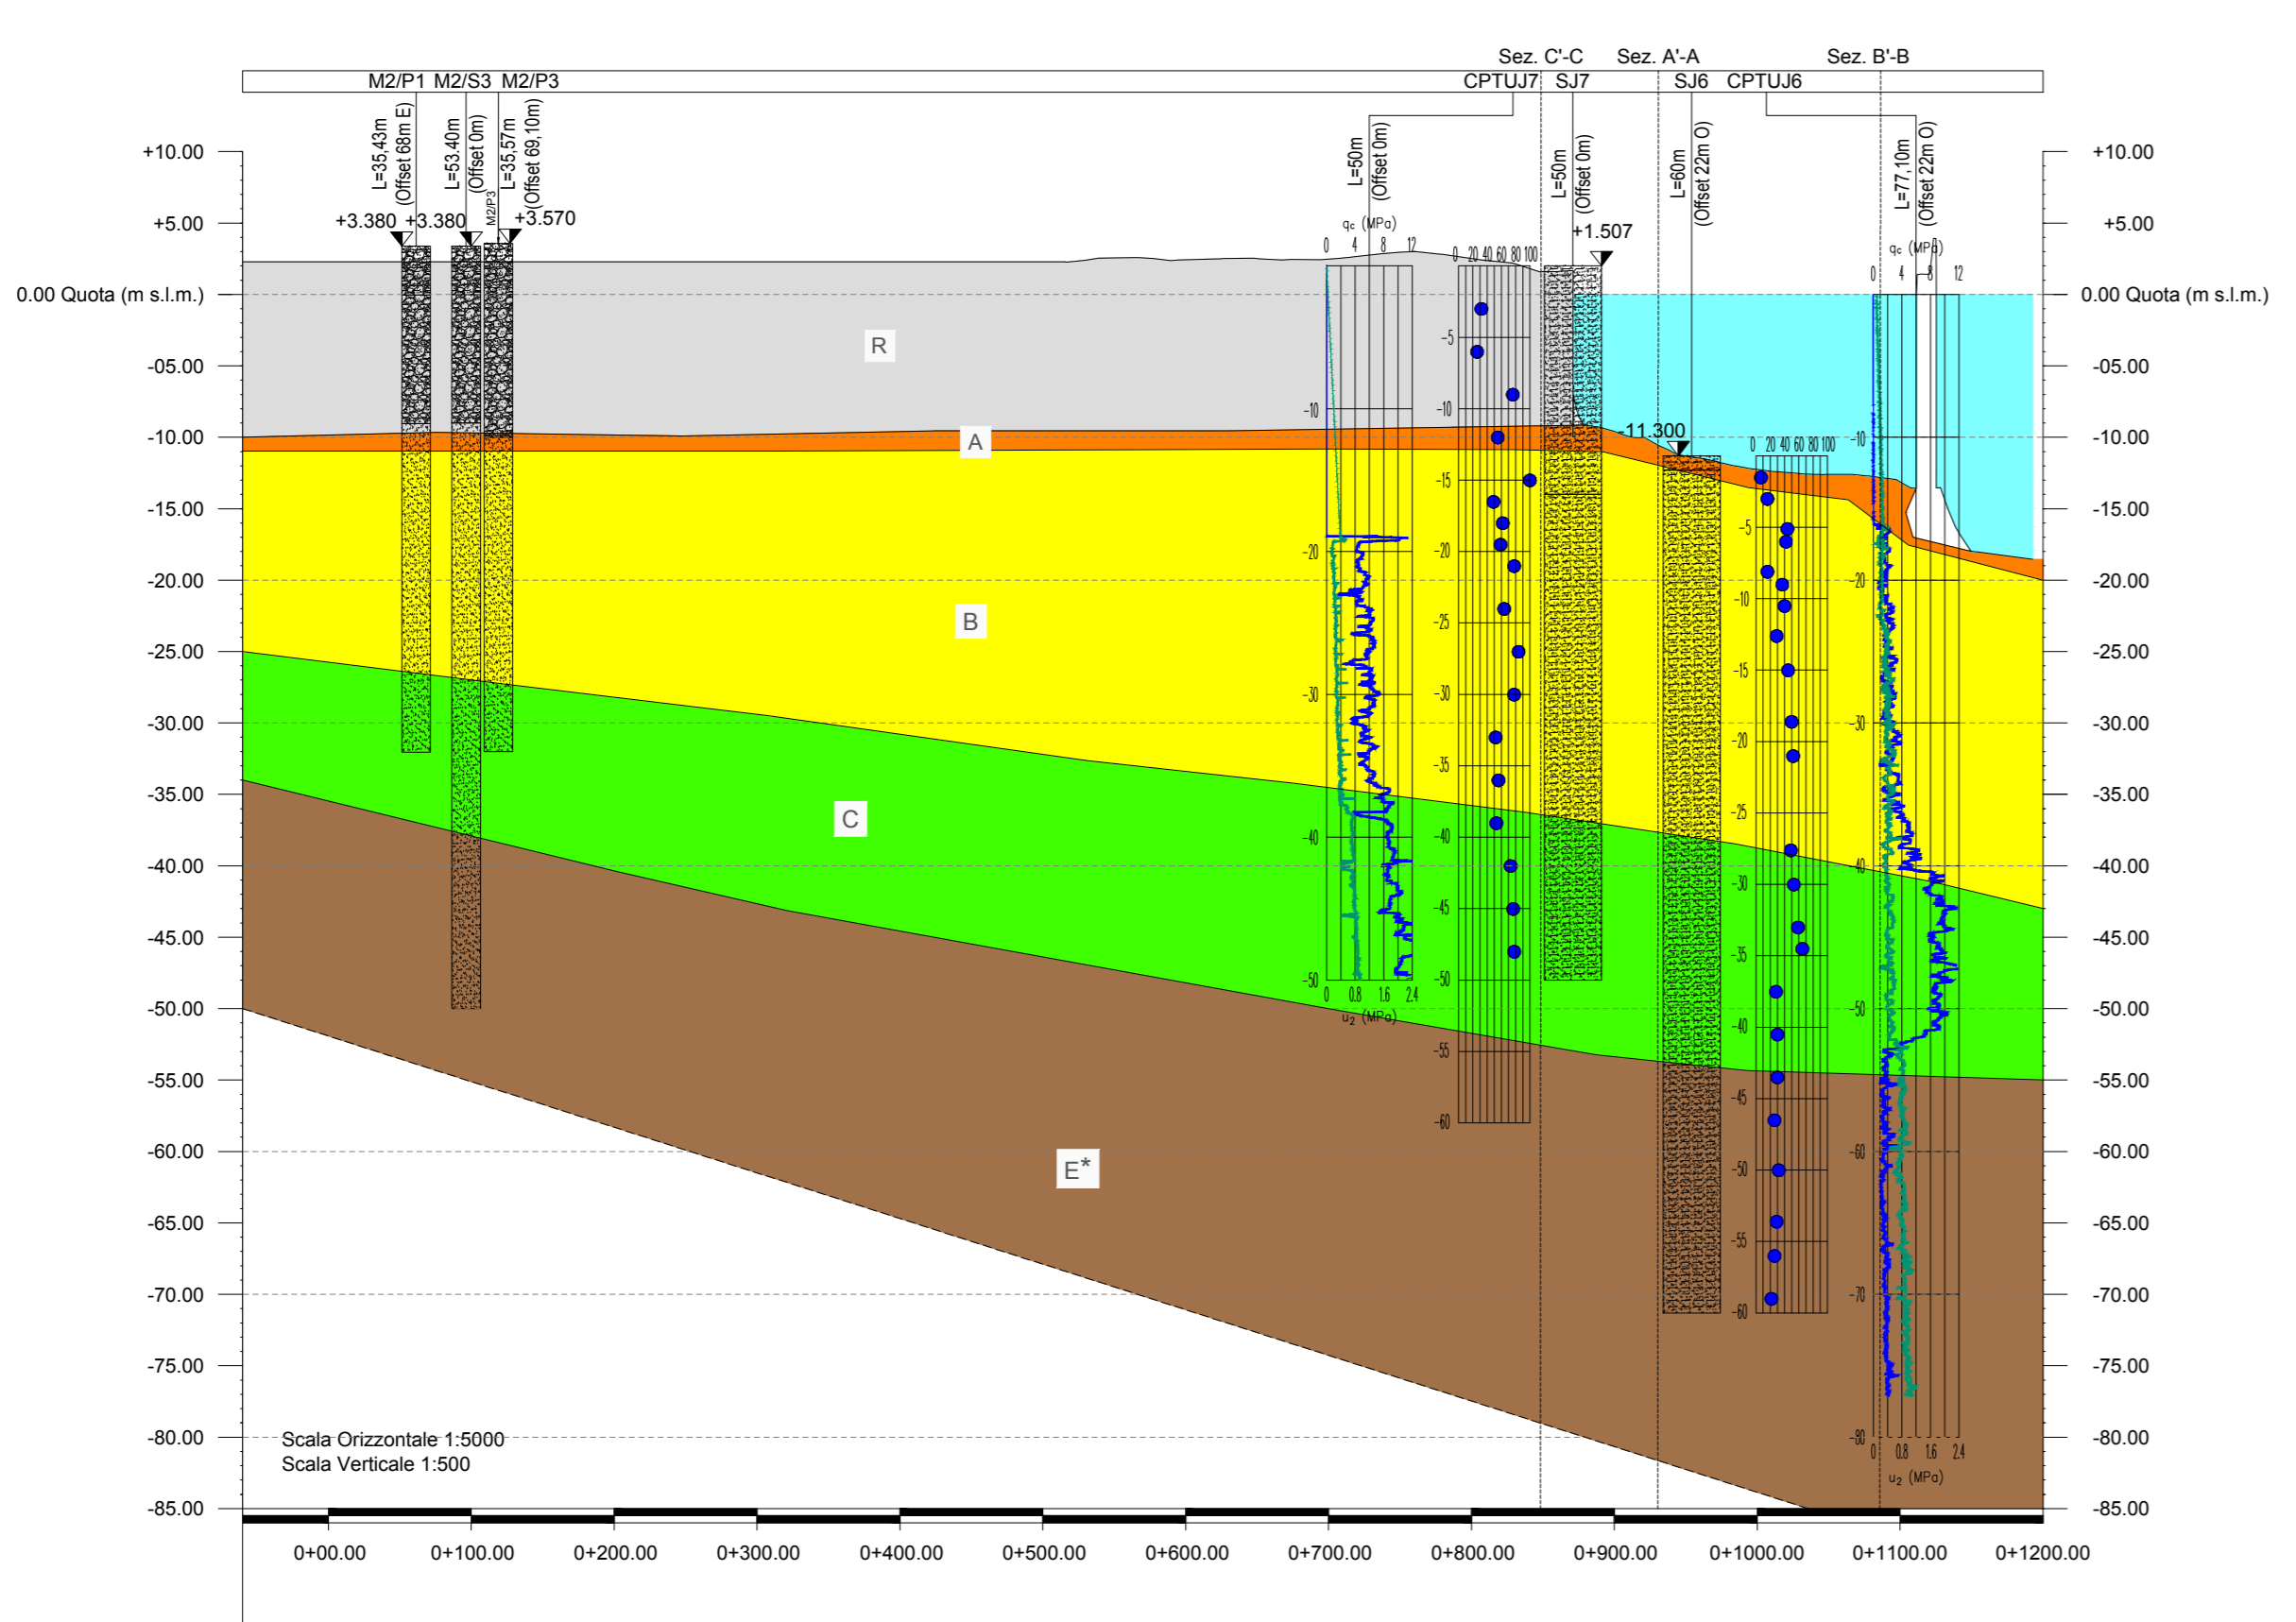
Sez. C'-C Sez. A'-A Sez. B'-B

M2/P1 M2/S3 M2/P3 CPTUJ7 SJ7 SJ6 CPTUJ6

L=35,43m (Offset 68m E)
L=53.40m (Offset 0m)
M2/P3
L=35,57m (Offset 69,10m)
L=50m (Offset 0m)
L=50m (Offset 0m)
L=60m (Offset 22m O)
L=77,10m (Offset 22m O)

+3.380 +3.380 +3.570
+1.507
-11.300

+10.00
+5.00
0.00 Quota (m s.l.m.)
-05.00
-10.00
-15.00
-20.00
-25.00
-30.00
-35.00
-40.00
-45.00
-50.00
-55.00
-60.00
-65.00
-70.00
-75.00
-80.00
-85.00

R
A
B
C
E*

$q_c$ (MPa)
0 4 8 12
0 20 40 60 80 100
-5 -10 -15 -20 -25 -30 -35 -40 -45 -50 -55 -60
0 0.8 1.6 2.4
$u_2$ (MPa)

0 20 40 60 80 100
$q_c$ (MPa)
0 4 8 12
-10 -20 -30 -40 -50 -60 -70 -80
0 0.8 1.6 2.4
$u_2$ (MPa)

Scala Orizzontale 1:5000
Scala Verticale 1:500

0+00.00 0+100.00 0+200.00 0+300.00 0+400.00 0+500.00 0+600.00 0+700.00 0+800.00 0+900.00 0+1000.00 0+1100.00 0+1200.00